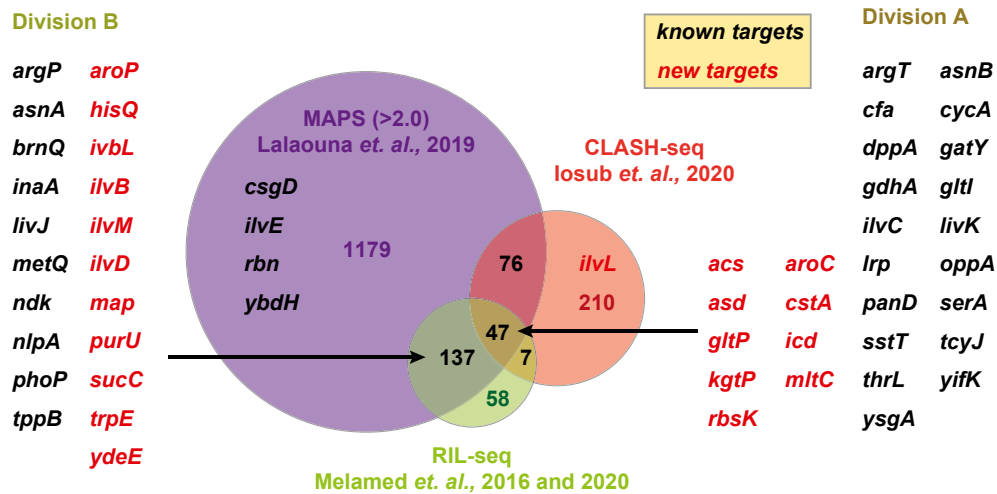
Division B

argP aroP
asnA hisQ
brnQ ivbL
inaA ilvB
livJ ilvM
metQ ilvD
ndk map
nlpA purU
phoP sucC
tppB trpE
ydeE

MAPS (>2.0)
Lalaouna et. al., 2019

csgD
ilvE
rbn
ybdH

1179

CLASH-seq
Iosub et. al., 2020

76
ilvL
210
47
137
7
58

RIL-seq
Melamed et. al., 2016 and 2020

known targets
new targets

acs aroC
asd cstA
gltP icd
kgtP mltC
rbsK

Division A

argT asnB
cfa cycA
dppA gatY
gdhA gltI
ilvC livK
lrp oppA
panD serA
sstT tcyJ
thrL yifK
ysgA